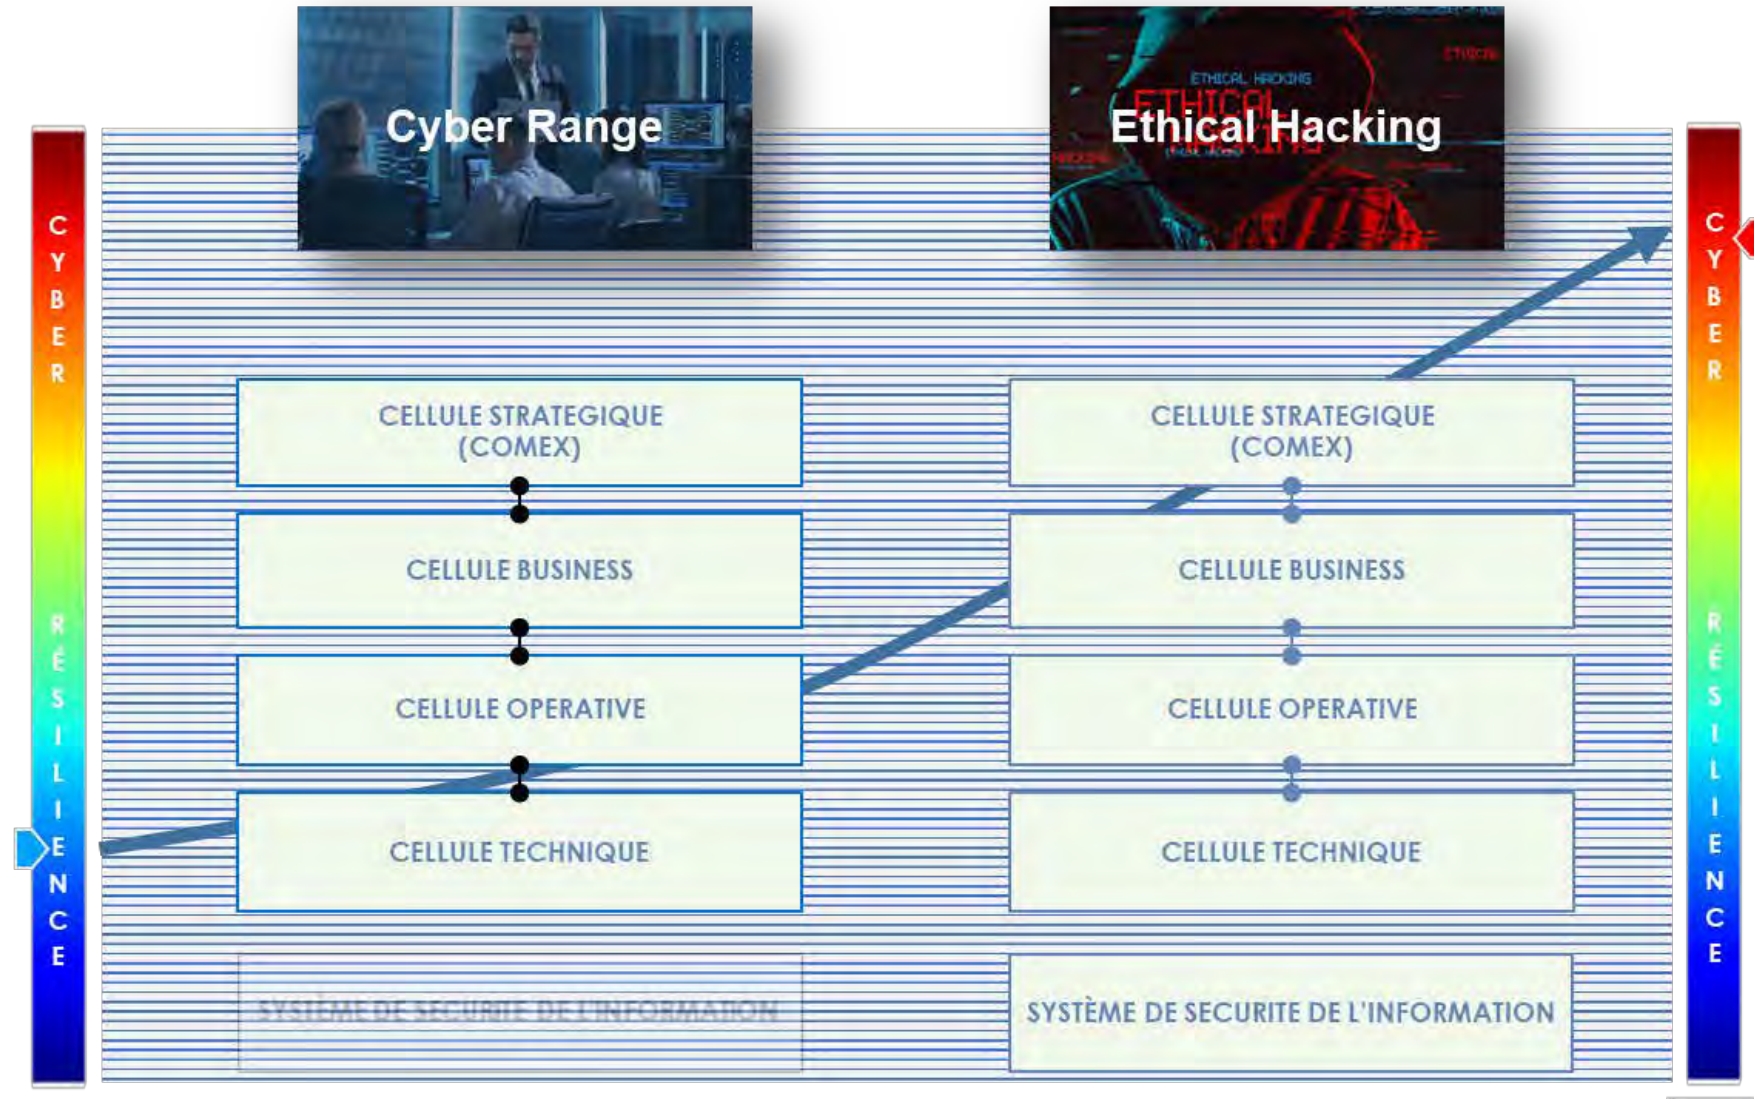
CYBER RÉSILIENCE

Cyber Range

Ethical Hacking

CELLULE STRATEGIQUE (COMEX)

CELLULE BUSINESS

CELLULE OPERATIVE

CELLULE TECHNIQUE

SYSTÈME DE SECURITE DE L'INFORMATION

CELLULE STRATEGIQUE (COMEX)

CELLULE BUSINESS

CELLULE OPERATIVE

CELLULE TECHNIQUE

SYSTÈME DE SECURITE DE L'INFORMATION

CYBER RÉSILIENCE